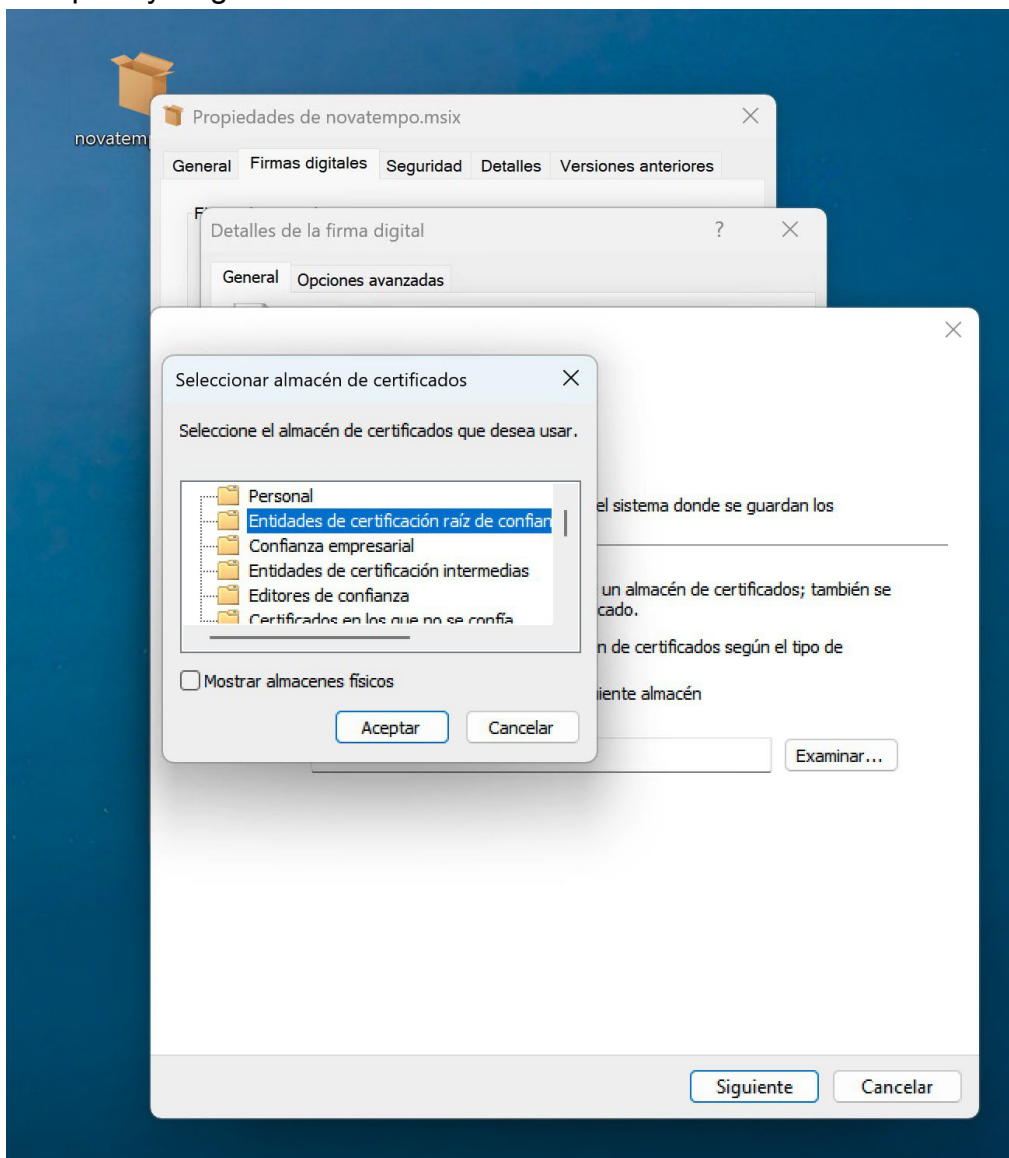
novatem

Propiedades de novatempo.msix

General | Firmas digitales | Seguridad | Detalles | Versiones anteriores

Detalles de la firma digital

?

General | Opciones avanzadas

Seleccionar almacén de certificados

Seleccione el almacén de certificados que desea usar.

Personal
Entidades de certificación raíz de confian
Confianza empresarial
Entidades de certificación intermedias
Editores de confianza
Certificados en los que no se confía

Mostrar almacenes físicos

Aceptar | Cancelar

el sistema donde se guardan los

un almacén de certificados; también se cado.

n de certificados según el tipo de

iente almacén

Examinar...

Siguiente | Cancelar